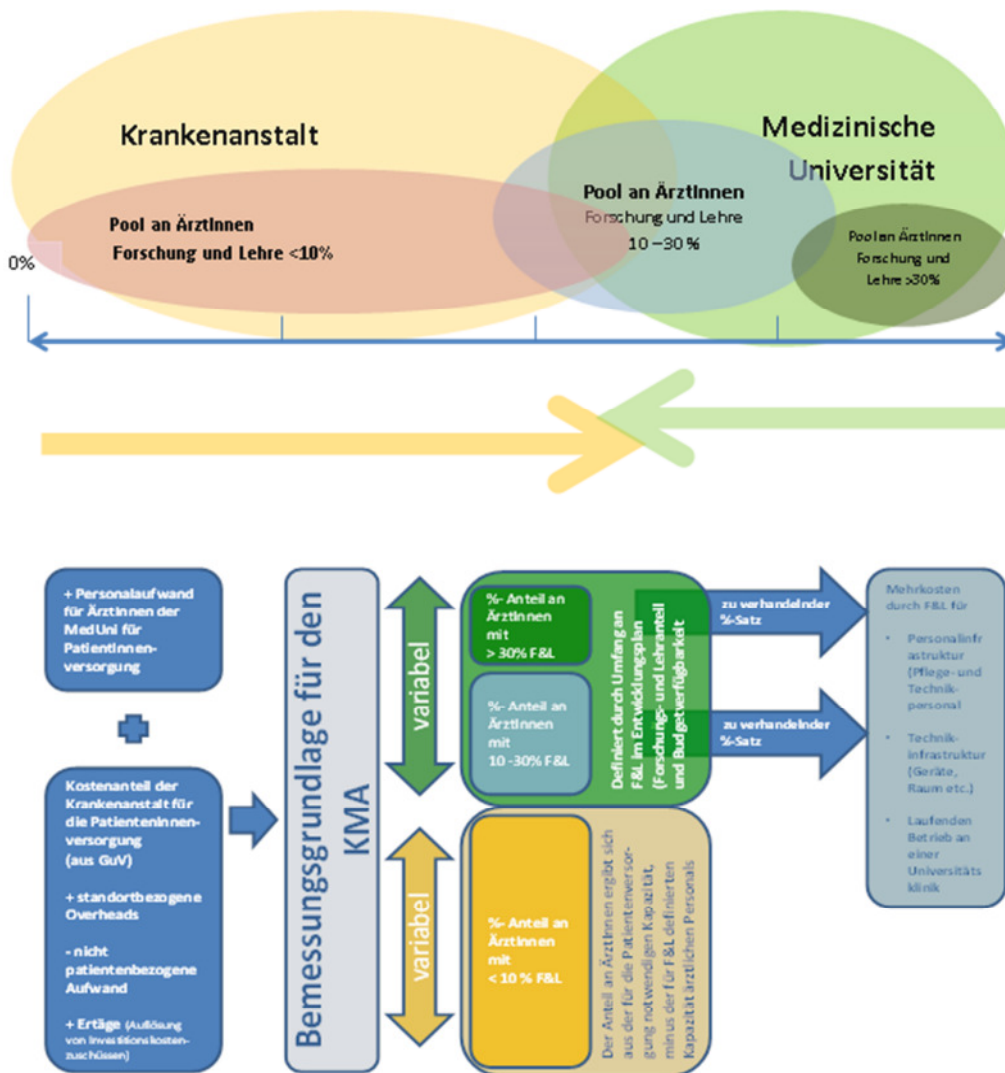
Krankenanstalt

Medizinische Universität

Pool an ÄrztInnen Forschung und Lehre <10%

0%

Pool an ÄrztInnen Forschung und Lehre 10 – 30 %

Pool an ÄrztInnen Forschung und Lehre >30%

+ Personalaufwand für ÄrztInnen der MedUni für PatientInnenversorgung

Kostenanteil der Krankenanstalt für die PatienteInnenversorgung (aus GuV)

+ standortbezogene Overheads

- nicht patientenbezogene Aufwand

+ Ertäge (Auflösung von Investitionskostenzuschüssen)

Bemessungsgrundlage für den KMA

variabel

variabel

%- Anteil an ÄrztInnen mit > 30% F&L

%- Anteil an ÄrztInnen mit 10 -30% F&L

Definiert durch Umfang an F&L im Entwicklungsplan (Forschungs- und Lehranteil und Budgetverfügbarkeit

%- Anteil an ÄrztInnen mit < 10 % F&L

Der Anteil an ÄrztInnen ergibt sich aus der für die Patientenversorgung notwendigen Kapazität, minus der für F&L definierten Kapazität ärztlichen Personals

zu verhandelnder %-Satz

zu verhandelnder %-Satz

Mehrkosten durch F&L für

• Personalinfrastruktur (Pflege- und Technikpersonal

• Technikinfrastruktur (Geräte, Raum etc.)

• Laufenden Betrieb an einer Universitätsklinik